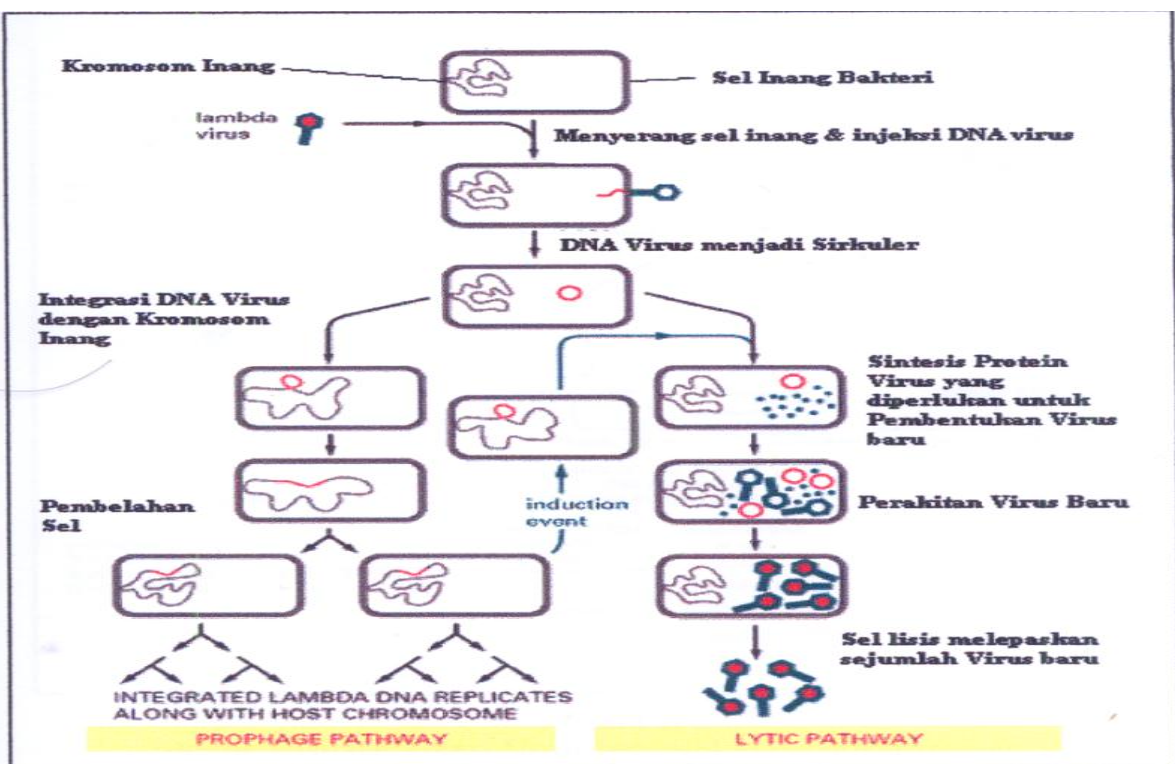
Kromosom Inang

Sel Inang Bakteri

lambda virus

Menyerang sel inang & injeksi DNA virus

DNA Virus menjadi Sirkuler

Integrasi DNA Virus dengan Kromosom Inang

Sintesis Protein Virus yang diperlukan untuk Pembentukan Virus baru

Pembelahan Sel

induction event

Perakitan Virus Baru

Sel lisis melepaskan sejumlah Virus baru

INTEGRATED LAMBDA DNA REPLICATES ALONG WITH HOST CHROMOSOME

PROPHAGE PATHWAY

LYTIC PATHWAY